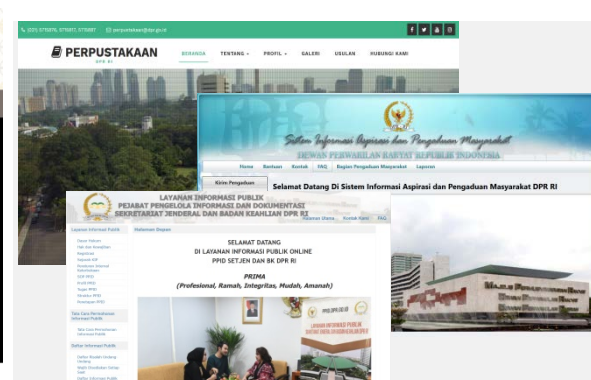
(021) 5715870, 5715871, 5715887 perpustakaan@dpr.go.id

PERPUSTAKAAN
DPR RI

BERANDA TENTANG PROFIL GALERI USULAN HUBUNGI KAMI

Sistem Informasi Aspirasi dan Pengaduan Masyarakat
DEWAN PERWAKILAN RAKYAT REPUBLIK INDONESIA

Home Bantuan Kontak FAQ Bagian Pengaduan Masyarakat Layanan

Kirim Pengaduan

Selamat Datang Di Sistem Informasi Aspirasi dan Pengaduan Masyarakat DPR RI

LAYANAN INFORMASI PUBLIK
PEJABAT PENGELOLA INFORMASI DAN DOKUMENTASI
SEKRETARIAT JENDERAL DAN BADAN KEAHLIAN DPR RI

Halaman Utama Kontak Kami FAQ

Layanan Informasi Publik

Halaman Depan

SELAMAT DATANG
DI LAYANAN INFORMASI PUBLIK ONLINE
PPID SETJEN DAN BK DPR RI

PRIMA
(Profesional, Ramah, Integritas, Mudah, Amanah)

Tata Cara Permohonan Informasi Publik

Daftar Informasi Publik

LAYANAN INFORMASI PUBLIK